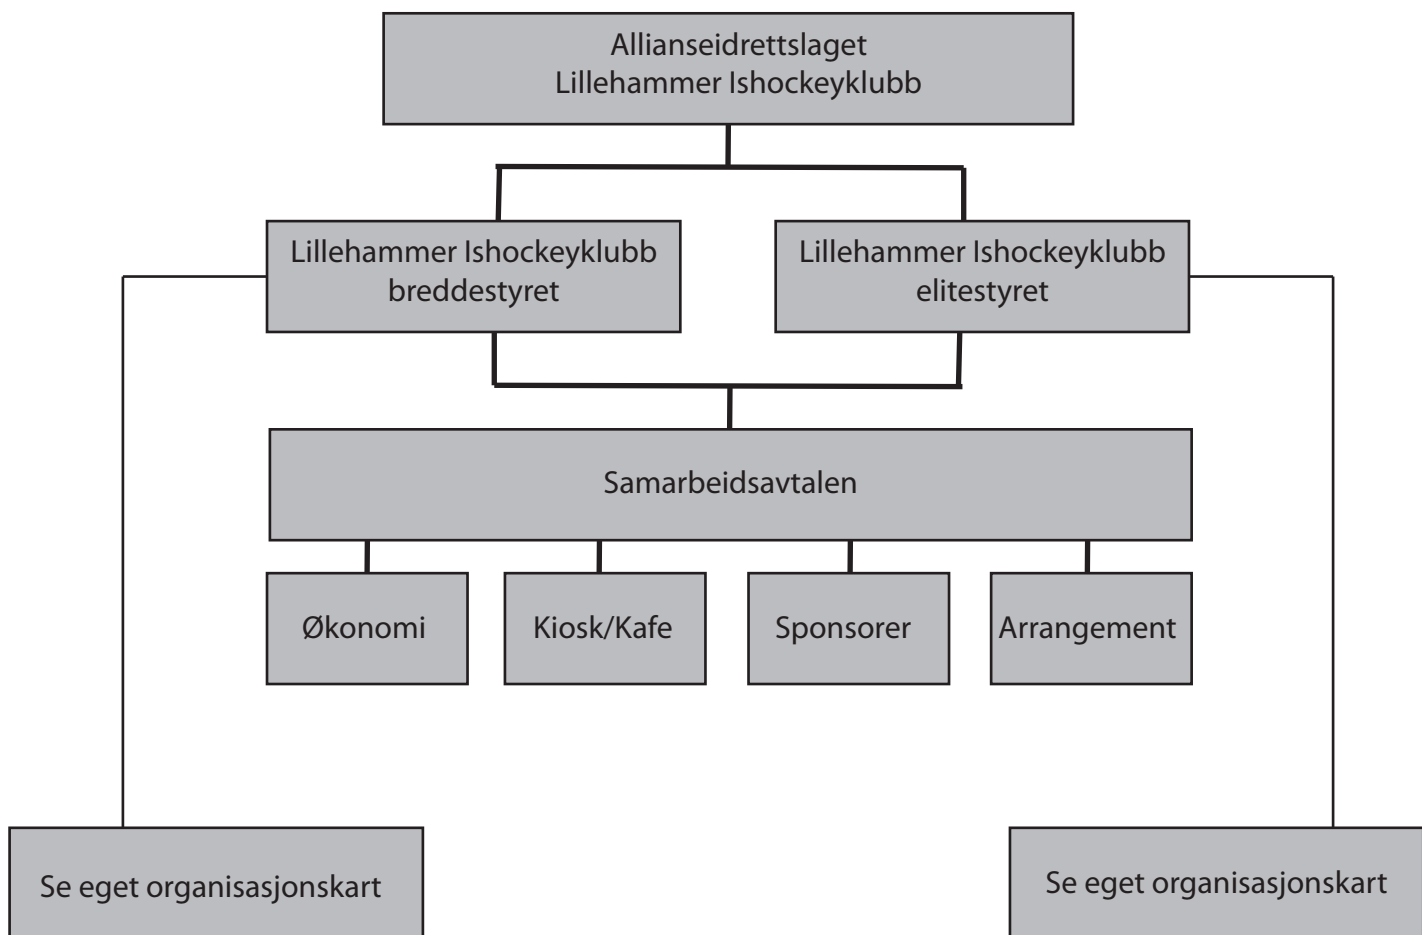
Allianseidrettslaget
Lillehammer Ishockeyklubb

Lillehammer Ishockeyklubb
breddestyret

Lillehammer Ishockeyklubb
elitestyret

Samarbeidsavtalen

Økonomi

Kiosk/Kafe

Sponsorer

Arrangement

Se eget organisasjonskart

Se eget organisasjonskart